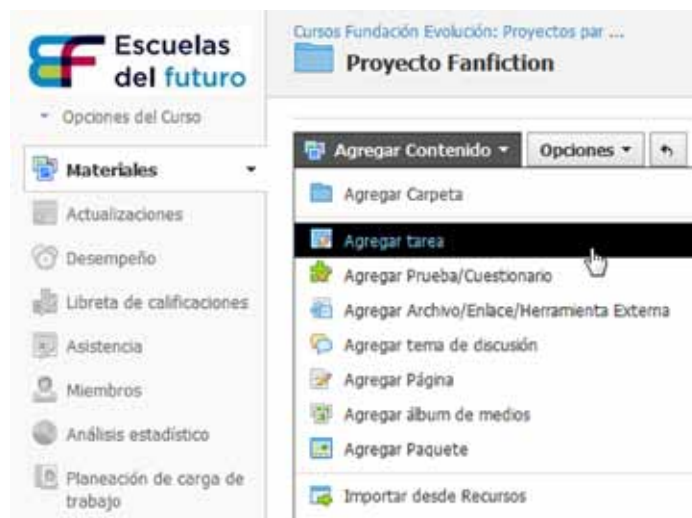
Escuelas del futuro

Opciones del Curso

Materiales

Actualizaciones

Desempeño

Libreta de calificaciones

Asistencia

Miembros

Análisis estadístico

Planeación de carga de trabajo

Cursos Fundación Evolución: Proyectos par ...

Proyecto Fanfiction

Agregar Contenido

Opciones

Agregar Carpeta

Agregar tarea

Agregar Prueba/Cuestionario

Agregar Archivo/Enlace/Herramienta Externa

Agregar tema de discusión

Agregar Página

Agregar álbum de medios

Agregar Paquete

Importar desde Recursos